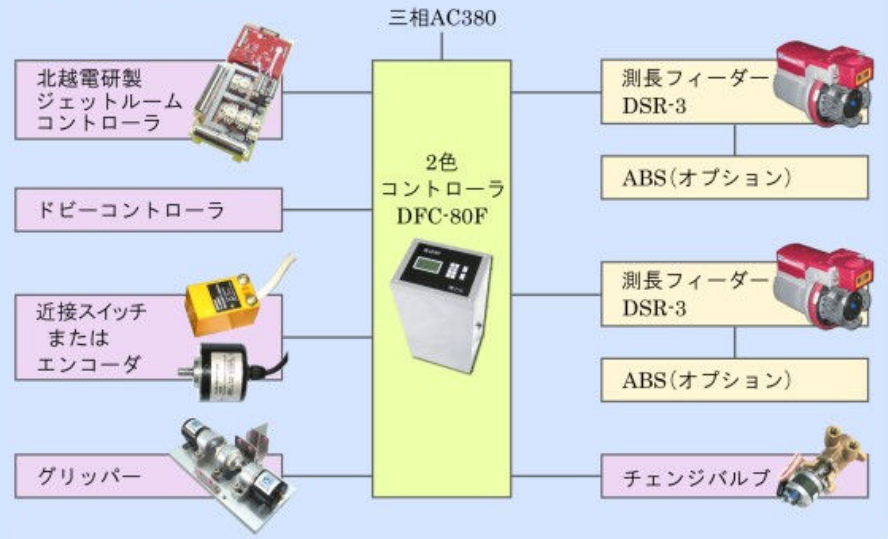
三相AC380

北越電研製
ジェットルーム
コントローラ

ドビーコントローラ

近接スイッチ
または
エンコーダ

グリッパー

2色
コントローラ
DFC-80F

測長フィーダー
DSR-3

ABS(オプション)

測長フィーダー
DSR-3

ABS(オプション)

チェンジバルブ